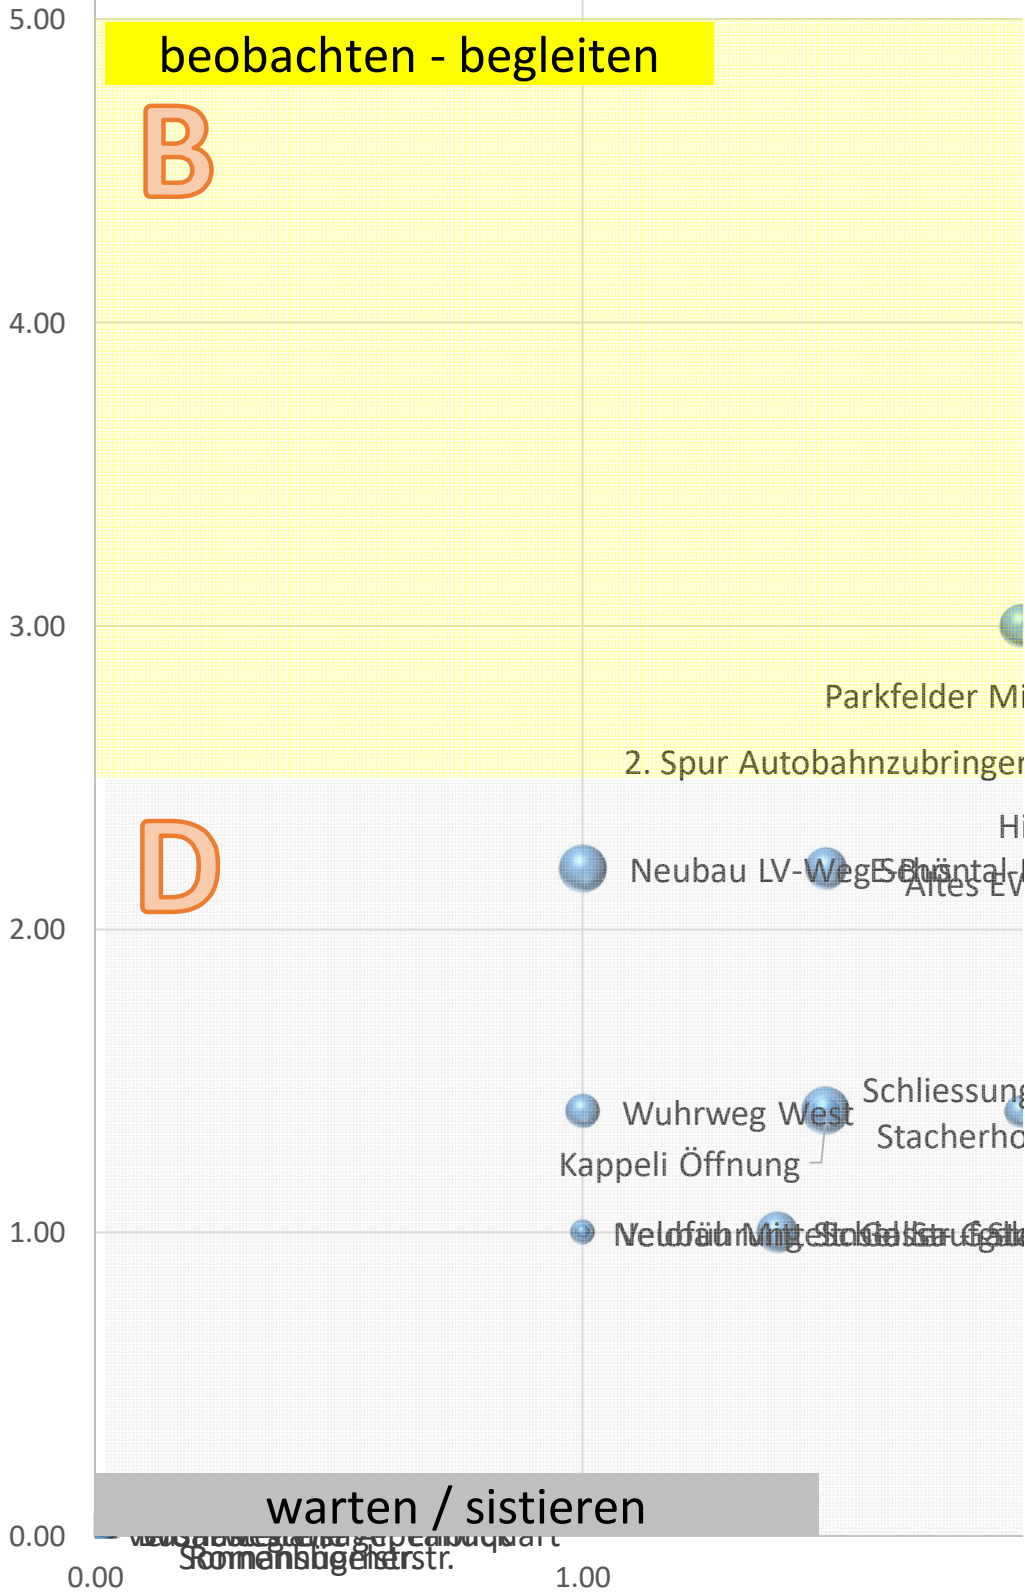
5.00
beobachten - begleiten
B
4.00
3.00
Parkfelder Mi
2. Spur Autobahnzubringer
D
Hi
Neubau LV-Weg
Seuzital-
Altes EV
2.00
Schliessung
Wuhrweg West
Stacherho
Kappeli Öffnung
1.00
Neldfährung
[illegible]
warten / sistieren
0.00
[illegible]
Romanshorner str.
0.00
1.00